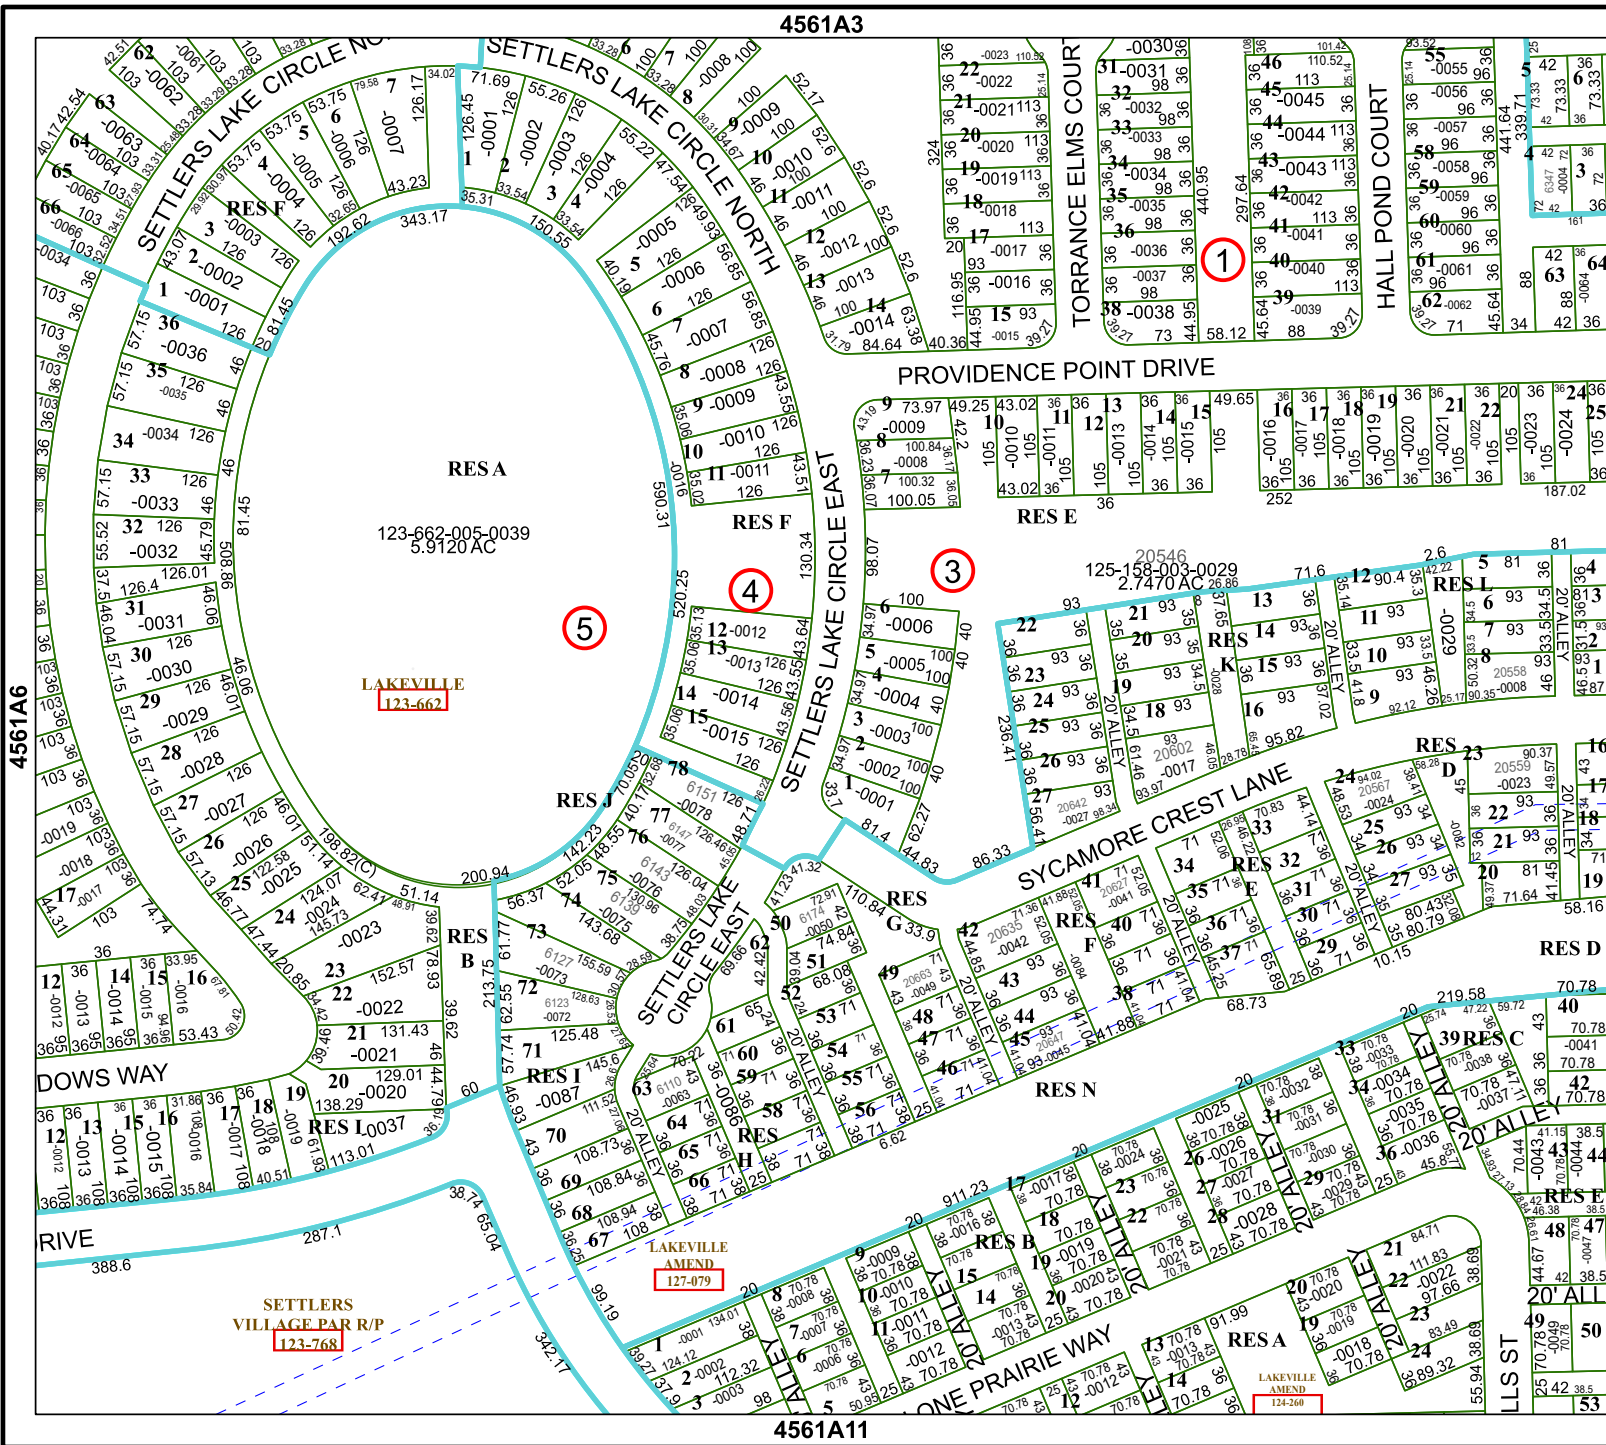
4561A3

SETTLERS LAKE CIRCLE NO

SETTLERS LAKE CIRCLE NORTH

TORRANCE ELMS COURT

HALL POND COURT

PROVIDENCE POINT DRIVE

RES A

123-662-005-0039
5.9120 AC

LAKEVILLE
123-662

RES F

RES E

125-158-003-0029
2.7470 AC

20546

RES L

RES K

RES J

SETTLERS LAKE CIRCLE EAST

SYCAMORE CREST LANE

RES G

RES D

RES B

RES I

RES E

RES F

RES C

RES H

RES N

DOWS WAY

RES I

RIVE

SETTLERS VILLAGE PAR R/P
123-768

LAKEVILLE AMEND
127-079

RES B

RES A

LAKEVILLE AMEND
124-260

ONE PRAIRIE WAY

20' ALLEY

4561A6

4561A11

1

3

4

5